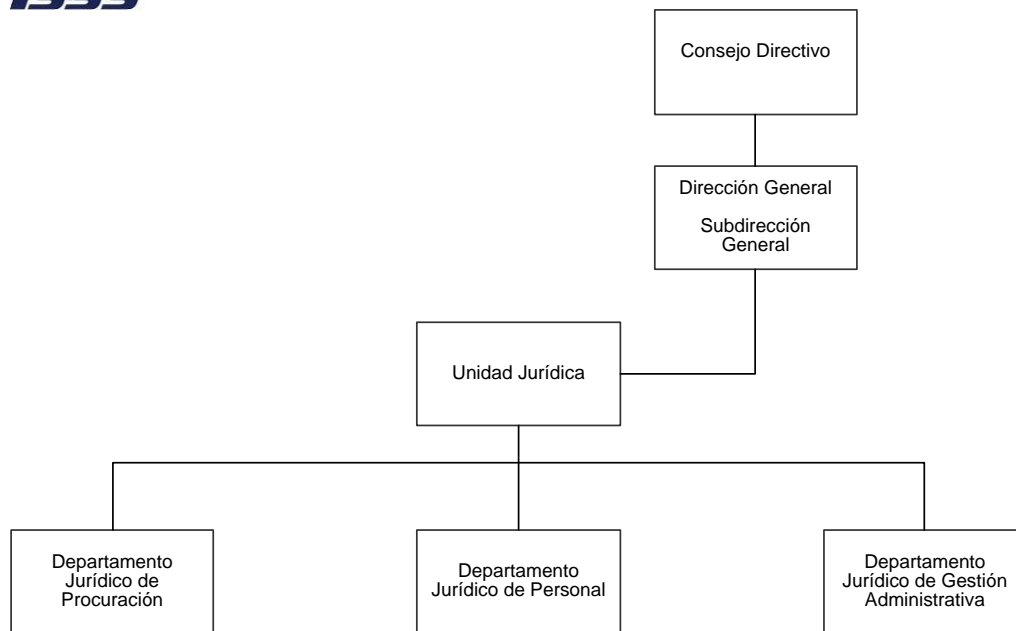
ISSS

Consejo Directivo

Dirección General

Subdirección General

Unidad Jurídica

Departamento Jurídico de Procuración

Departamento Jurídico de Personal

Departamento Jurídico de Gestión Administrativa